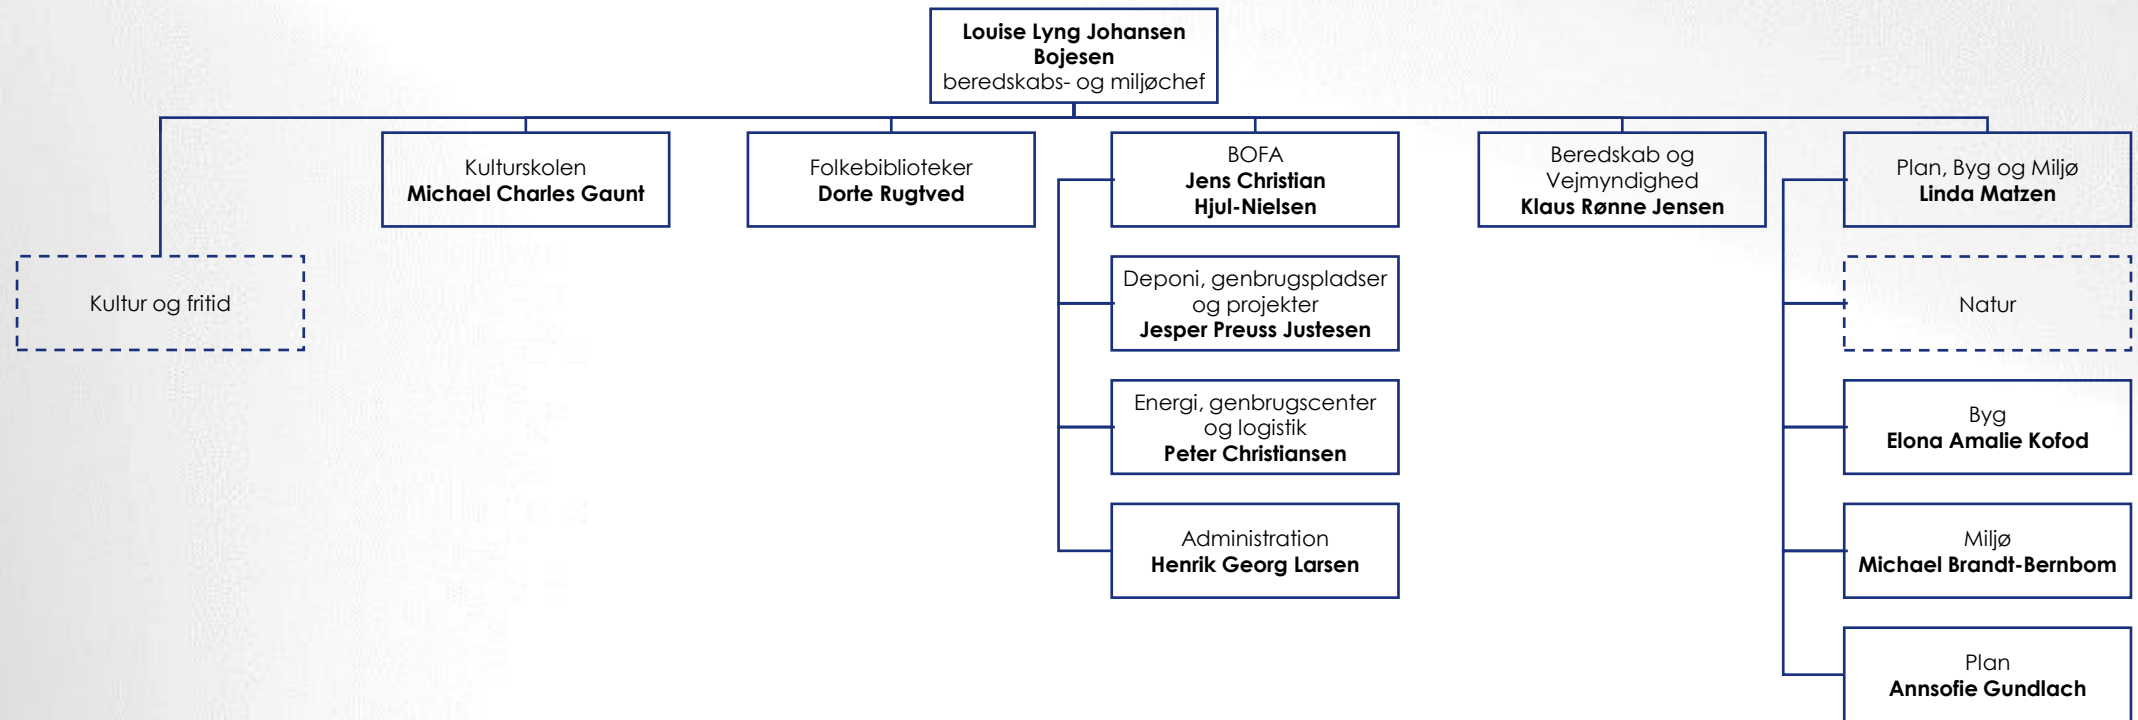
**Louise Lyng Johansen Bojesen**
beredskabs- og miljøchef

Kultur og fritid

Kulturskolen
**Michael Charles Gaunt**

Folkebiblioteker
**Dorte Rugtved**

BOFA
**Jens Christian Hjul-Nielsen**

Deponi, genbrugspladser og projekter
**Jesper Preuss Justesen**

Energi, genbrugscenter og logistik
**Peter Christiansen**

Administration
**Henrik Georg Larsen**

Beredskab og Vejmyndighed
**Klaus Rønne Jensen**

Plan, Byg og Miljø
**Linda Matzen**

Natur

Byg
**Elona Amalie Kofod**

Miljø
**Michael Brandt-Bernbom**

Plan
**Annsofie Gundlach**